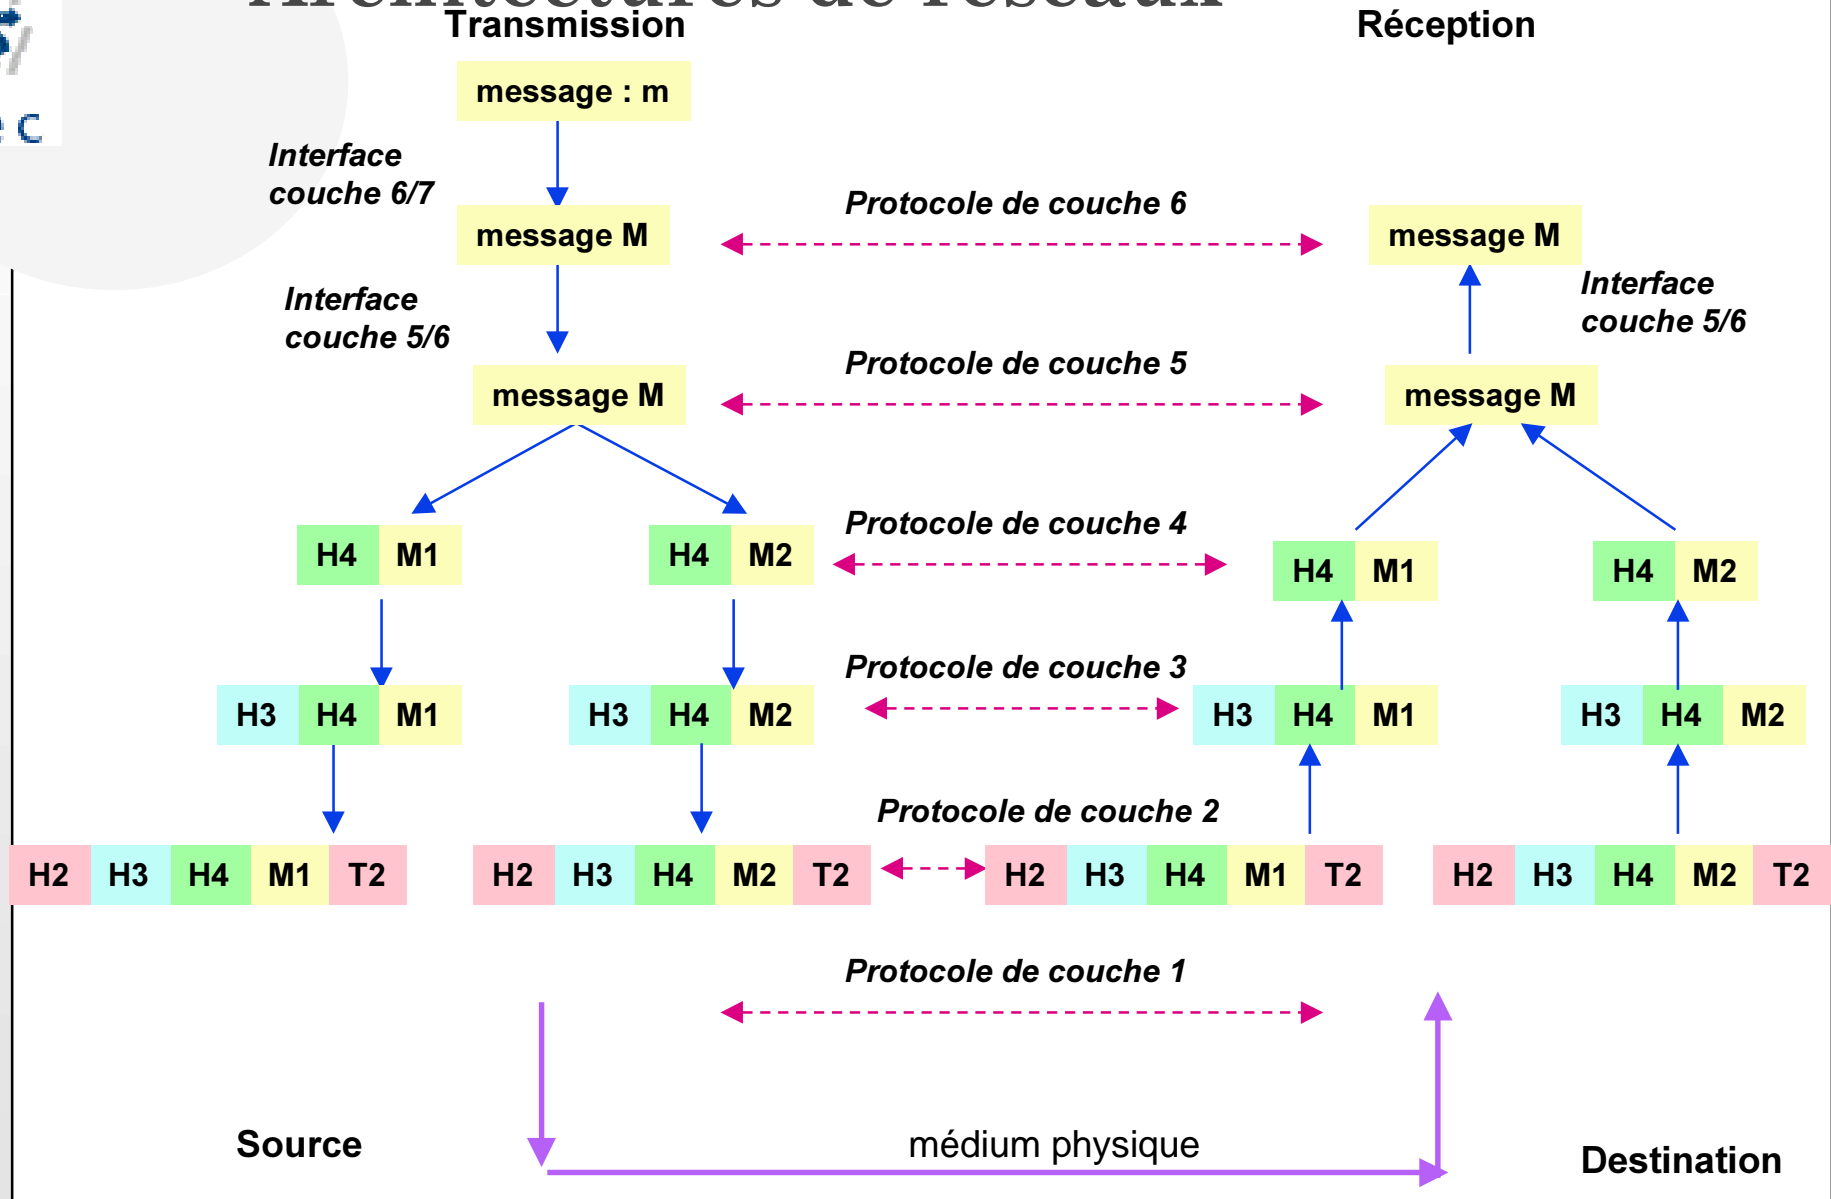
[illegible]

Transmission

Réception

message : m

Interface couche 6/7

Protocole de couche 6

message M

message M

Interface couche 5/6

Interface couche 5/6

Protocole de couche 5

message M

message M

Protocole de couche 4

| H4 | M1 |
|---|---|

| H4 | M2 |
|---|---|

| H4 | M1 |
|---|---|

| H4 | M2 |
|---|---|

Protocole de couche 3

| H3 | H4 | M1 |
|---|---|---|

| H3 | H4 | M2 |
|---|---|---|

| H3 | H4 | M1 |
|---|---|---|

| H3 | H4 | M2 |
|---|---|---|

Protocole de couche 2

| H2 | H3 | H4 | M1 | T2 |
|---|---|---|---|---|

| H2 | H3 | H4 | M2 | T2 |
|---|---|---|---|---|

| H2 | H3 | H4 | M1 | T2 |
|---|---|---|---|---|

| H2 | H3 | H4 | M2 | T2 |
|---|---|---|---|---|

Protocole de couche 1

Source

médium physique

Destination